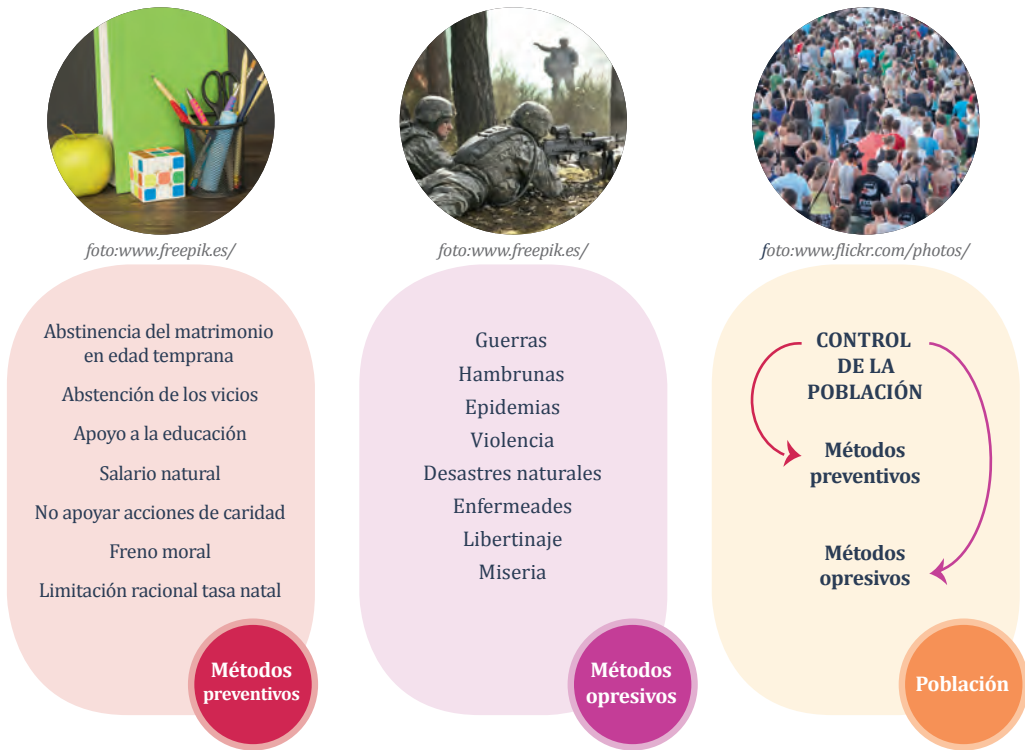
foto:www.freepik.es/

Abstinencia del matrimonio en edad temprana

Abstención de los vicios

Apoyo a la educación

Salario natural

No apoyar acciones de caridad

Freno moral

Limitación racional tasa natal

Métodos preventivos

foto:www.freepik.es/

Guerras

Hambrunas

Epidemias

Violencia

Desastres naturales

Enfermeades

Libertinaje

Miseria

Métodos opresivos

foto:www.flickr.com/photos/

CONTROL DE LA POBLACIÓN

Métodos preventivos

Métodos opresivos

Población